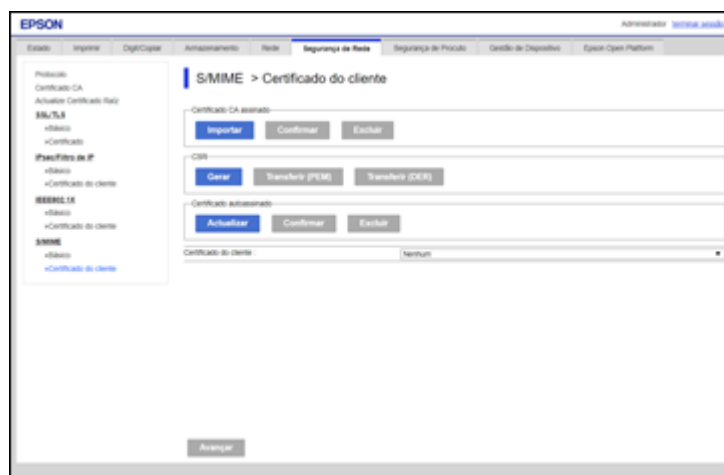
EPSON

Administrador terminar sessão

Estado | Imprimir | Digit/Copiar | Armazenamento | Rede | Segurança de Rede | Segurança de Produto | Gestão de Dispositivo | Epson Open Platform

Protocolo
Certificado CA
Actualizar Certificado Raiz
SSL/TLS
»Básico
»Certificado
IPsec/Filtro de IP
»Básico
»Certificado do cliente
IEEE802.1X
»Básico
»Certificado do cliente
S/MIME
»Básico
»Certificado do cliente

S/MIME > Certificado do cliente

Certificado CA assinado
Importar | Confirmar | Excluir

CSR
Gerar | Transferir (PEM) | Transferir (DER)

Certificado autoassinado
Actualizar | Confirmar | Excluir

Certificado do cliente : Nenhum

Avançar